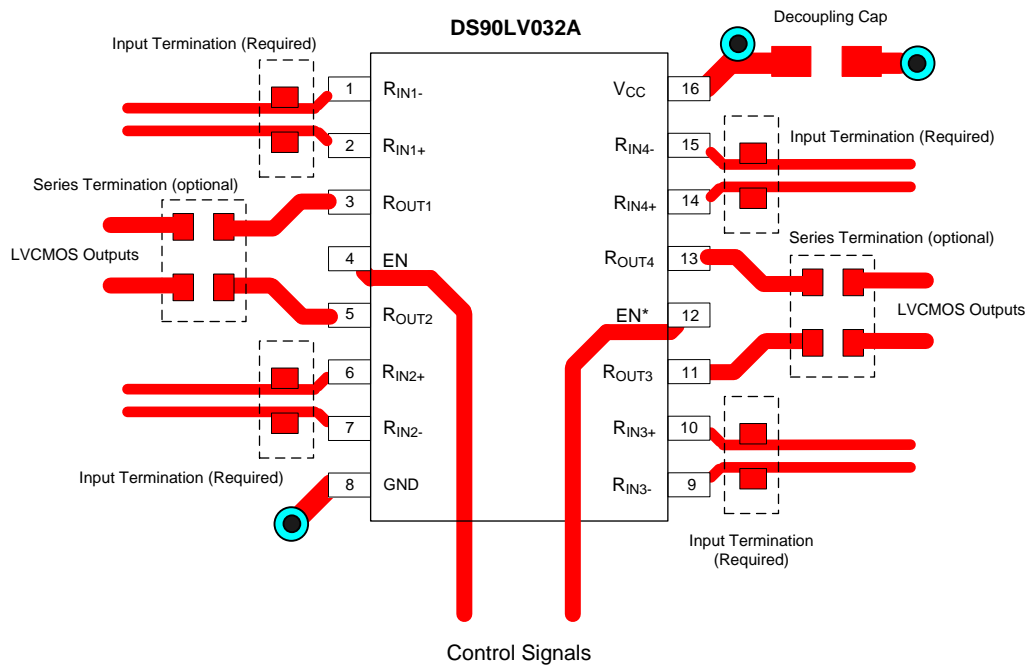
DS90LV032A

Decoupling Cap

Input Termination (Required)

1 $R_{IN1-}$
2 $R_{IN1+}$
3 $R_{OUT1}$
4 EN
5 $R_{OUT2}$
6 $R_{IN2+}$
7 $R_{IN2-}$
8 GND

16 $V_{CC}$
15 $R_{IN4-}$
14 $R_{IN4+}$
13 $R_{OUT4}$
12 EN*
11 $R_{OUT3}$
10 $R_{IN3+}$
9 $R_{IN3-}$

Series Termination (optional)

LVCMOS Outputs

Input Termination (Required)

Input Termination (Required)

Series Termination (optional)

LVCMOS Outputs

Input Termination (Required)

Control Signals